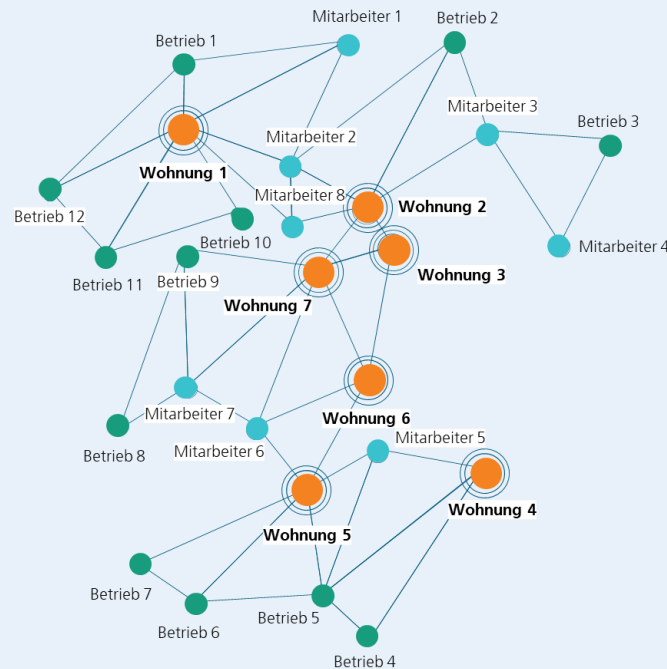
Mitarbeiter 1
Betrieb 2
Betrieb 1
Mitarbeiter 3
Betrieb 3
Mitarbeiter 2
Wohnung 1
Mitarbeiter 8
Wohnung 2
Betrieb 12
Mitarbeiter 4
Betrieb 10
Wohnung 3
Betrieb 11
Betrieb 9
Wohnung 7
Wohnung 6
Mitarbeiter 7
Betrieb 8
Mitarbeiter 6
Mitarbeiter 5
Wohnung 4
Wohnung 5
Betrieb 7
Betrieb 6
Betrieb 5
Betrieb 4